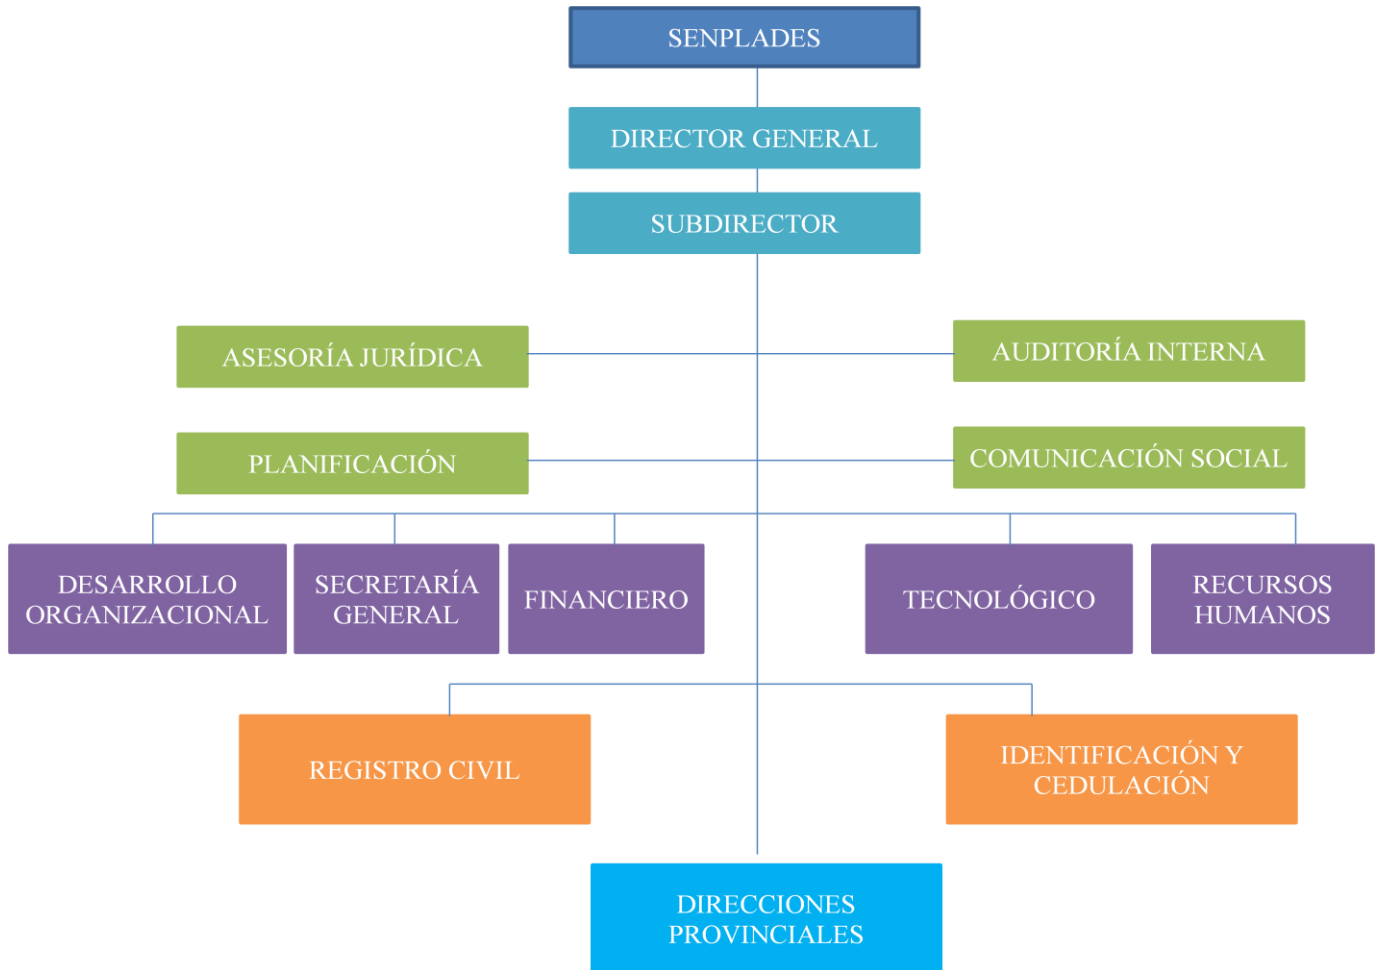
SENPLADES

DIRECTOR GENERAL

SUBDIRECTOR

ASESORÍA JURÍDICA

AUDITORÍA INTERNA

PLANIFICACIÓN

COMUNICACIÓN SOCIAL

DESARROLLO ORGANIZACIONAL

SECRETARÍA GENERAL

FINANCIERO

TECNOLÓGICO

RECURSOS HUMANOS

REGISTRO CIVIL

IDENTIFICACIÓN Y CEDULACIÓN

DIRECCIONES PROVINCIALES